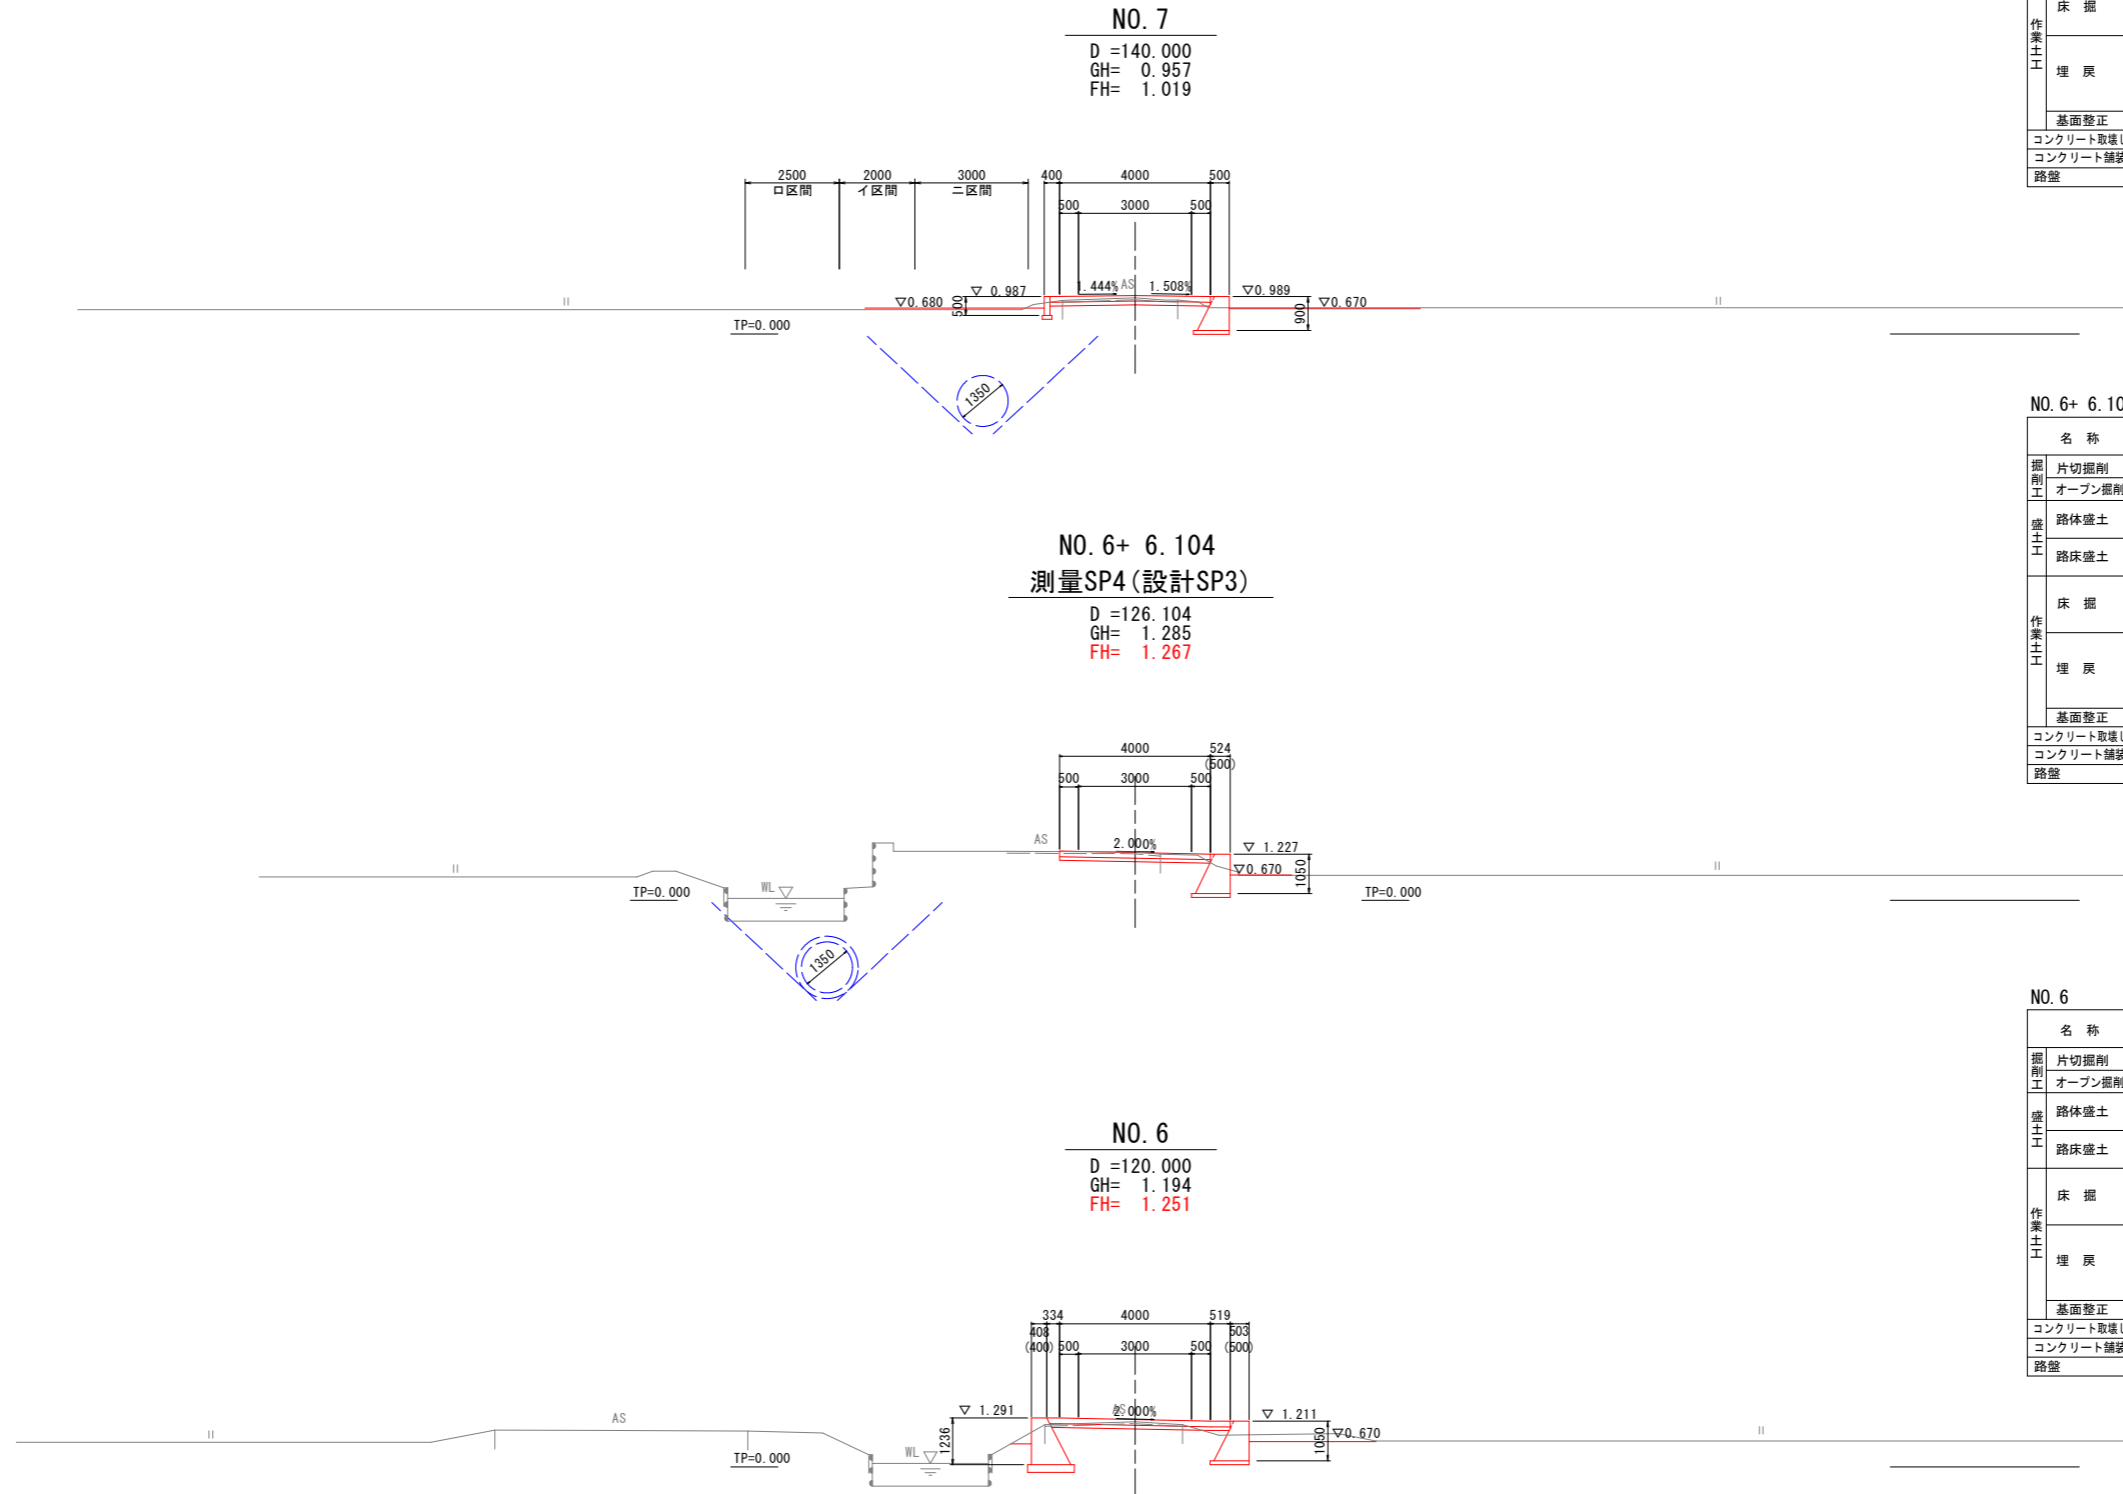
NO. 7

D =140. 000
GH= 0. 957
FH= 1. 019

2500 ロ区間
2000 イ区間
3000 ニ区間
400
4000
500
500
3000
500

1. 444%
AS
1. 508%
▽0. 680
▽ 0. 987
500
▽0. 989
▽0. 670
900
TP=0. 000
1350

NO. 6+ 6. 104
測量SP4(設計SP3)

D =126. 104
GH= 1. 285
FH= 1. 267

4000
524
(500)
500
3000
500
AS
2. 000%
▽ 1. 227
▽0. 670
1050
TP=0. 000
WL
TP=0. 000
1350

NO. 6

D =120. 000
GH= 1. 194
FH= 1. 251

334
4000
519
408
(400)
500
3000
500
503
(500)
▽ 1. 291
AS
2. 000%
▽ 1. 211
▽0. 670
1236
1050
AS
TP=0. 000
WL

作業土工
床 掘
埋 戻
基面整正
コンクリート取壊し
コンクリート舗装
路盤

NO. 6+ 6. 10
名 称
掘削工
片切掘削
オープン掘削
盛土工
路体盛土
路床盛土
作業土工
床 掘
埋 戻
基面整正
コンクリート取壊し
コンクリート舗装
路盤

NO. 6
名 称
掘削工
片切掘削
オープン掘削
盛土工
路体盛土
路床盛土
作業土工
床 掘
埋 戻
基面整正
コンクリート取壊し
コンクリート舗装
路盤